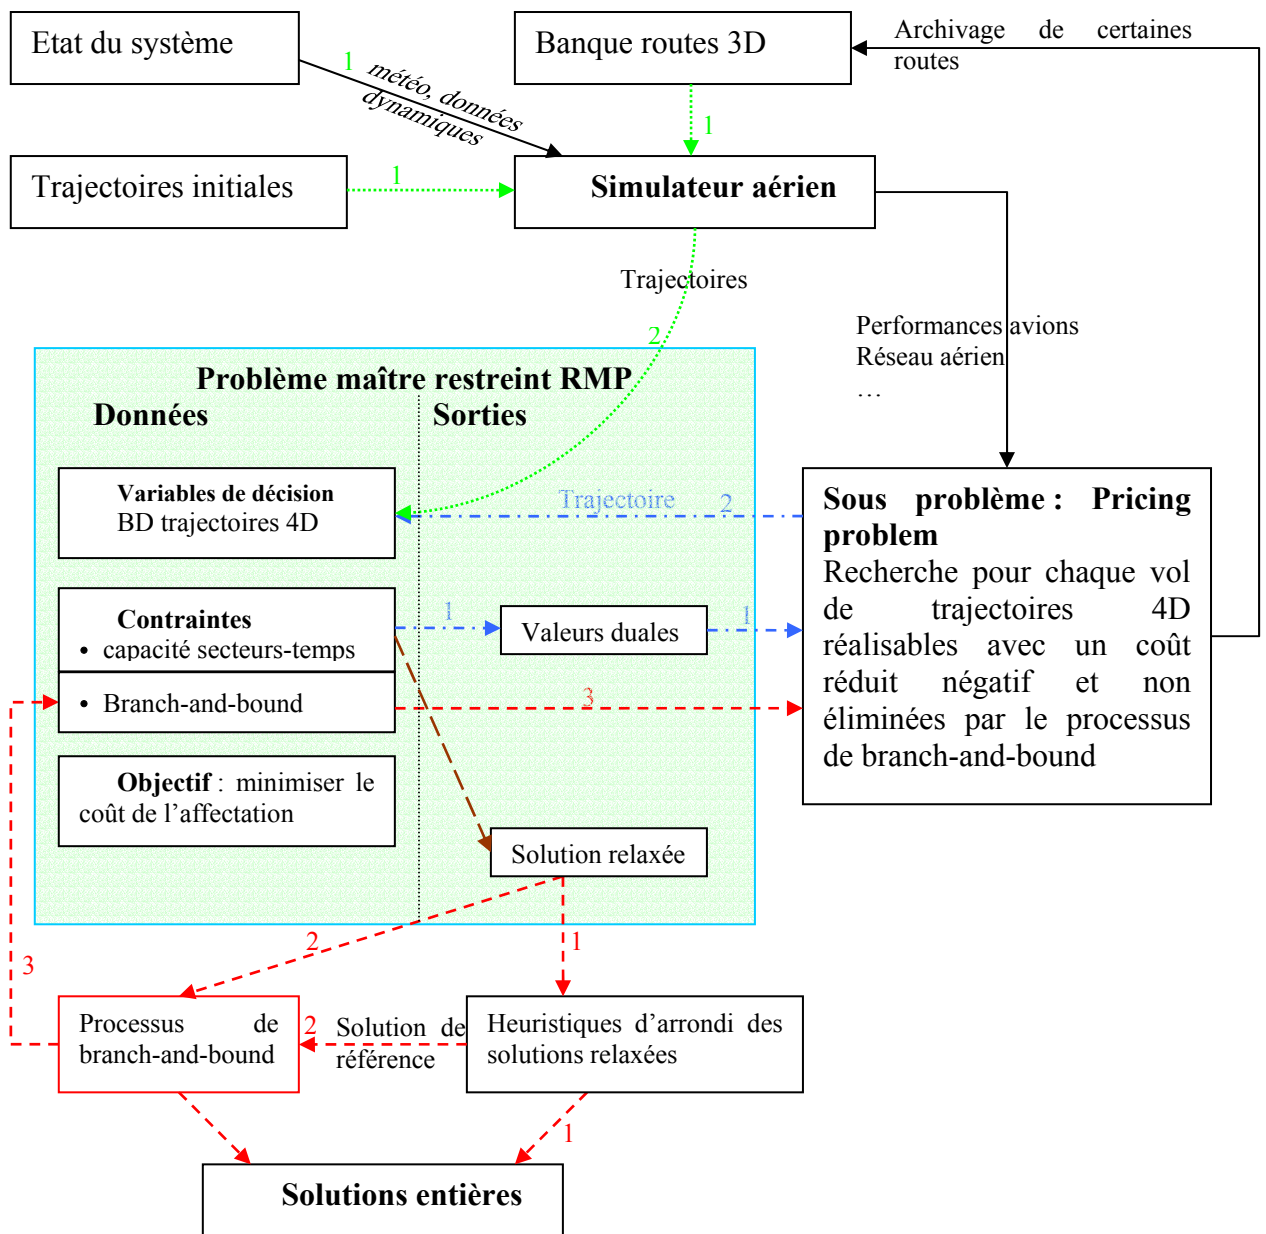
Etat du système

1 météo, données dynamiques

Banque routes 3D

Archivage de certaines routes

1

Trajectoires initiales

1

Simulateur aérien

Trajectoires

Performances avions
Réseau aérien
…

2

Problème maître restreint RMP

Données

Sorties

Variables de décision
BD trajectoires 4D

Trajectoire 2

Sous problème : Pricing problem
Recherche pour chaque vol de trajectoires 4D réalisables avec un coût réduit négatif et non éliminées par le processus de branch-and-bound

Contraintes
• capacité secteurs-temps

1

Valeurs duales

1

• Branch-and-bound

3

Objectif : minimiser le coût de l'affectation

Solution relaxée

2

1

3

Processus de branch-and-bound

2 Solution de référence

Heuristiques d'arrondi des solutions relaxées

1

Solutions entières